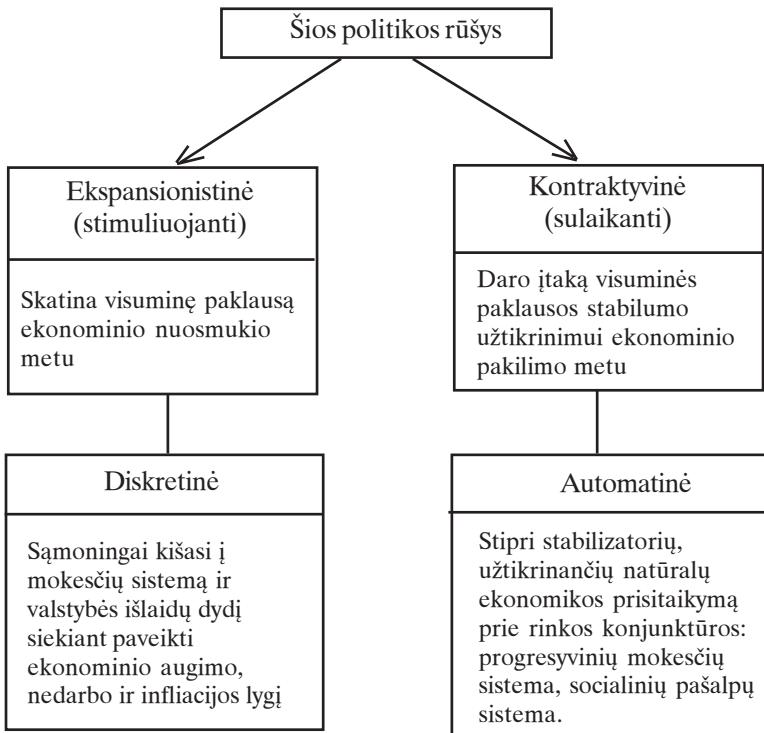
Šios politikos rūšys

Ekspansionistinė (stimuliuojanti)

Skatina visuminę paklausą ekonominio nuosmukio metu

Diskretinė

Sąmoningai kišasi į mokesčių sistemą ir valstybės išlaidų dydį siekiant paveikti ekonominio augimo, nedarbo ir infliacijos lygį

Kontraktyvinė (sulaikanti)

Daro įtaką visuminės paklausos stabilumo užtikrinimui ekonominio pakilimo metu

Automatinė

Stipri stabilizatorių, užtikrinančių natūralų ekonomikos prisitaikymą prie rinkos konjunktūros: progresyvinių mokesčių sistema, socialinių pašalpų sistema.